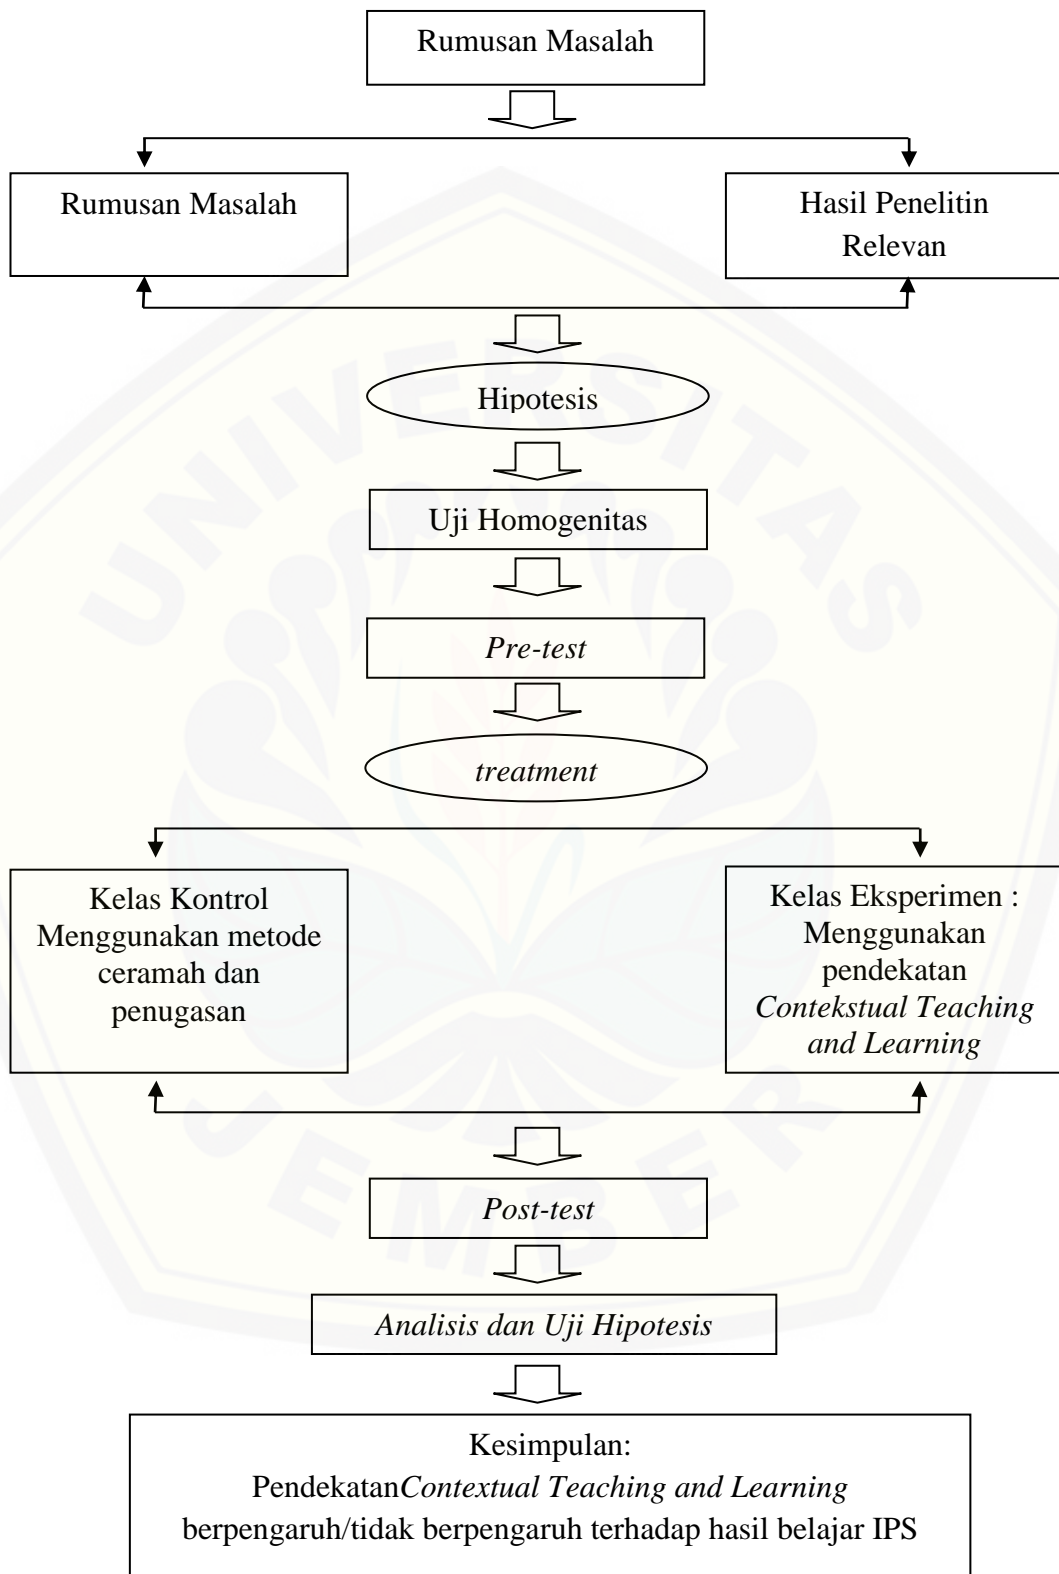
Rumusan Masalah

Rumusan Masalah

Hasil Penelitin Relevan

Hipotesis

Uji Homogenitas

Pre-test

treatment

Kelas Kontrol Menggunakan metode ceramah dan penugasan

Kelas Eksperimen : Menggunakan pendekatan Contekstual Teaching and Learning

Post-test

Analisis dan Uji Hipotesis

Kesimpulan:
PendekatanContextual Teaching and Learning berpengaruh/tidak berpengaruh terhadap hasil belajar IPS